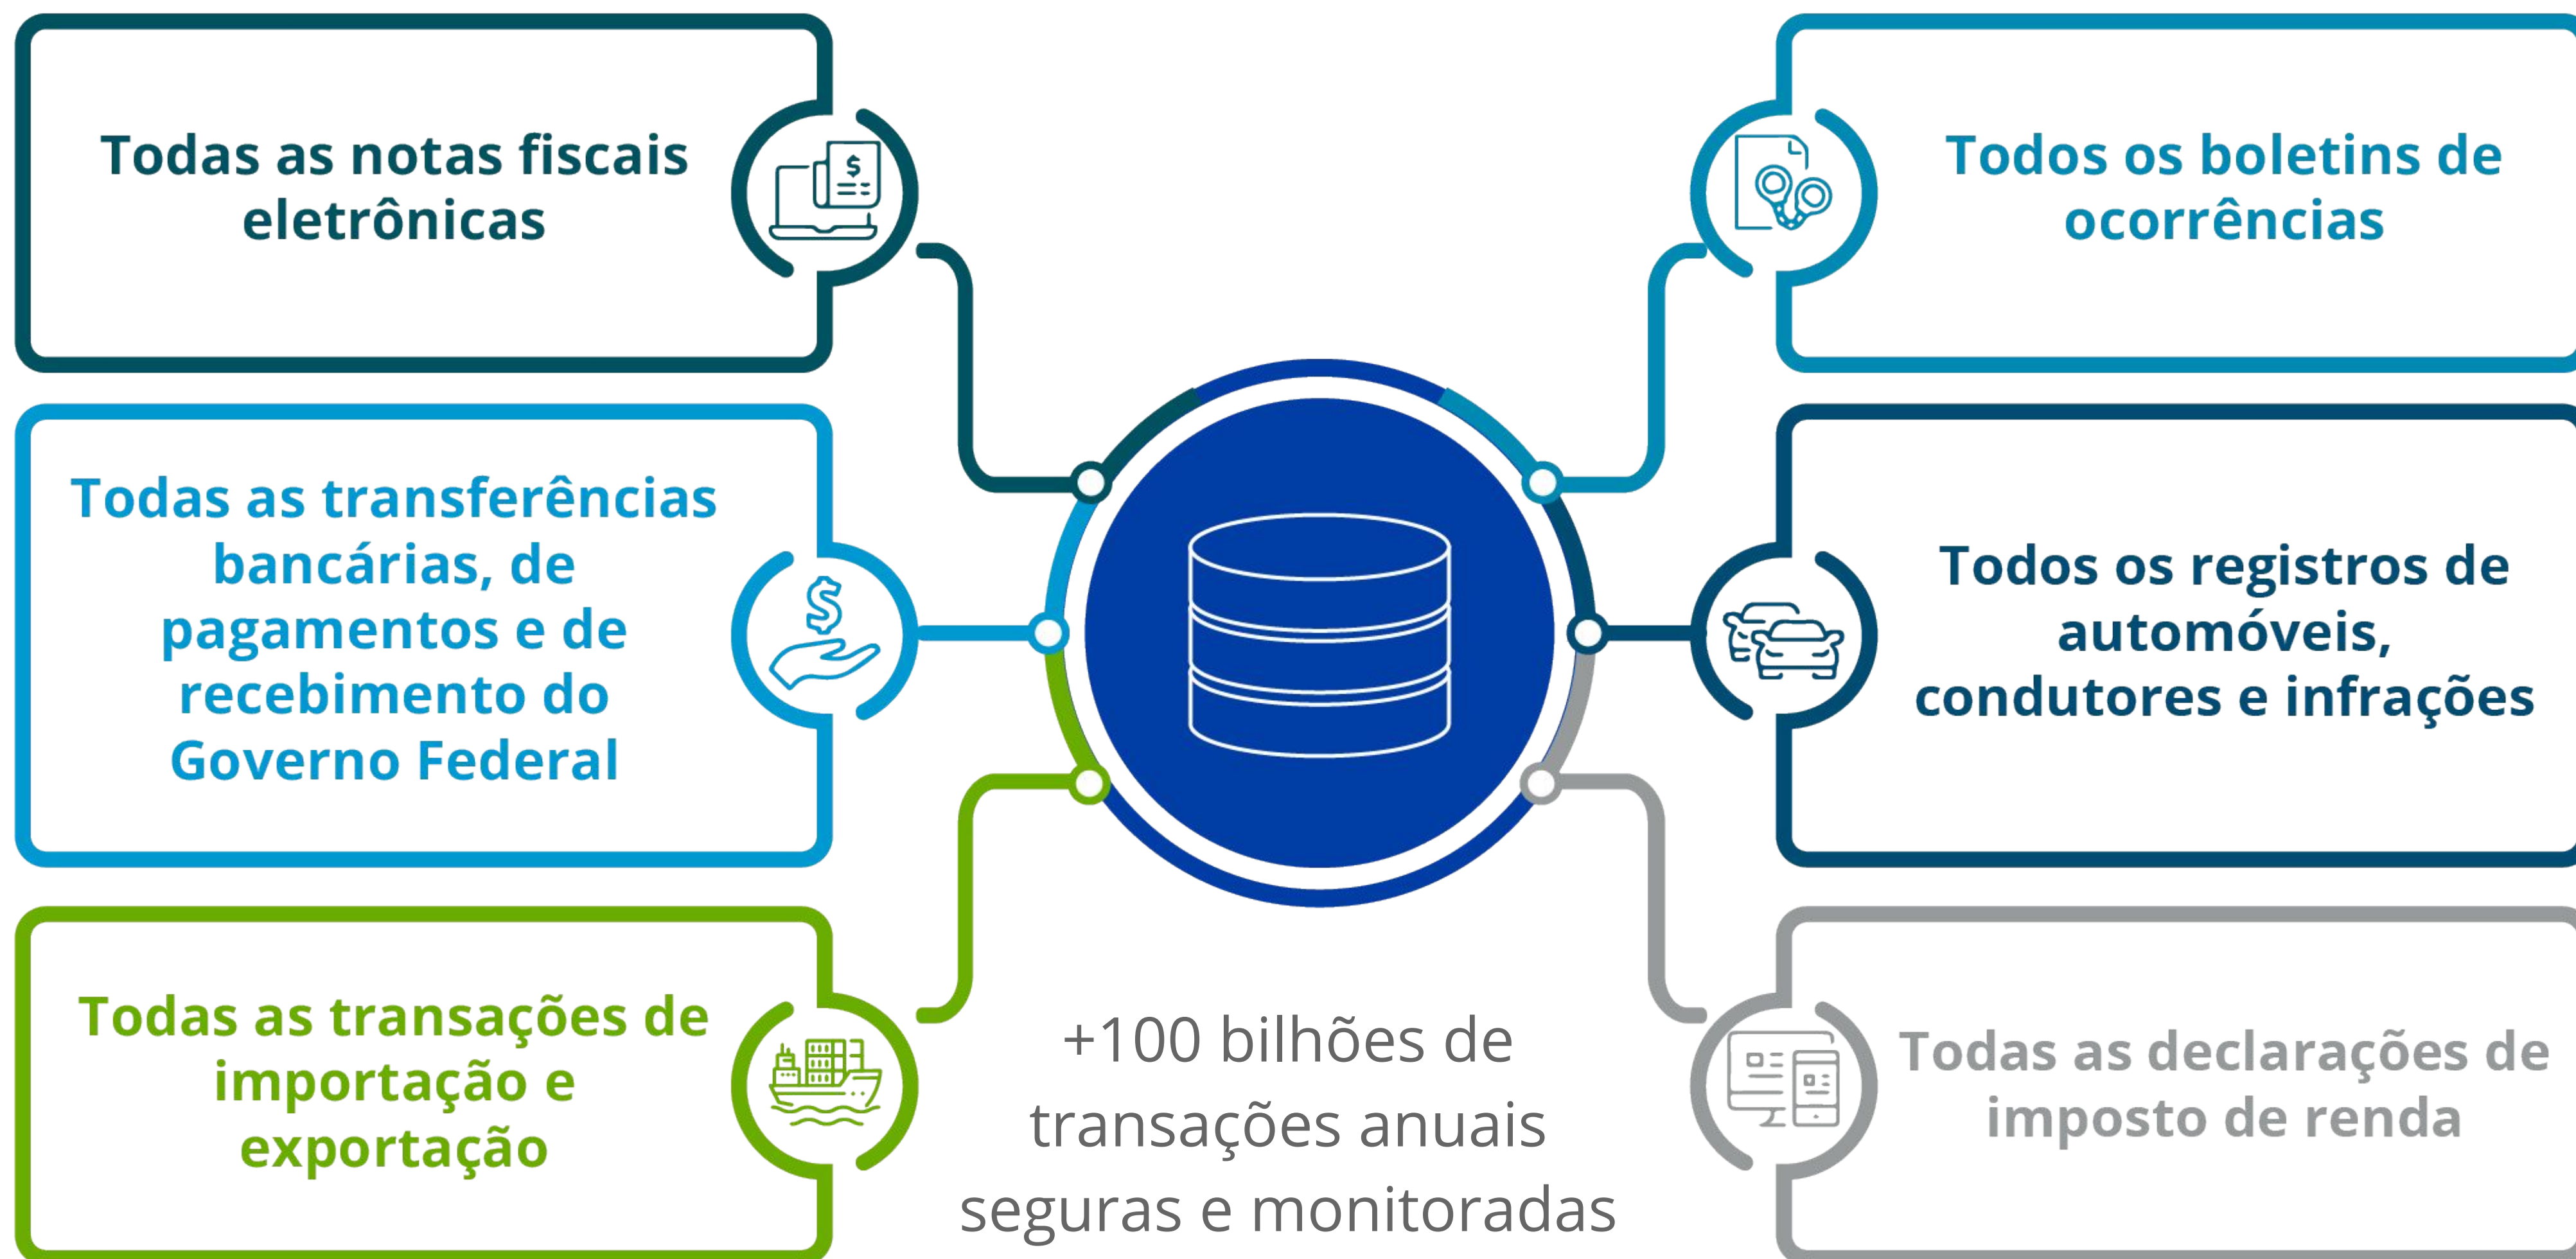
Todas as notas fiscais eletrônicas

Todos os boletins de ocorrências

Todas as transferências bancárias, de pagamentos e de recebimento do Governo Federal

Todos os registros de automóveis, condutores e infrações

Todas as transações de importação e exportação

+100 bilhões de transações anuais seguras e monitoradas

Todas as declarações de imposto de renda